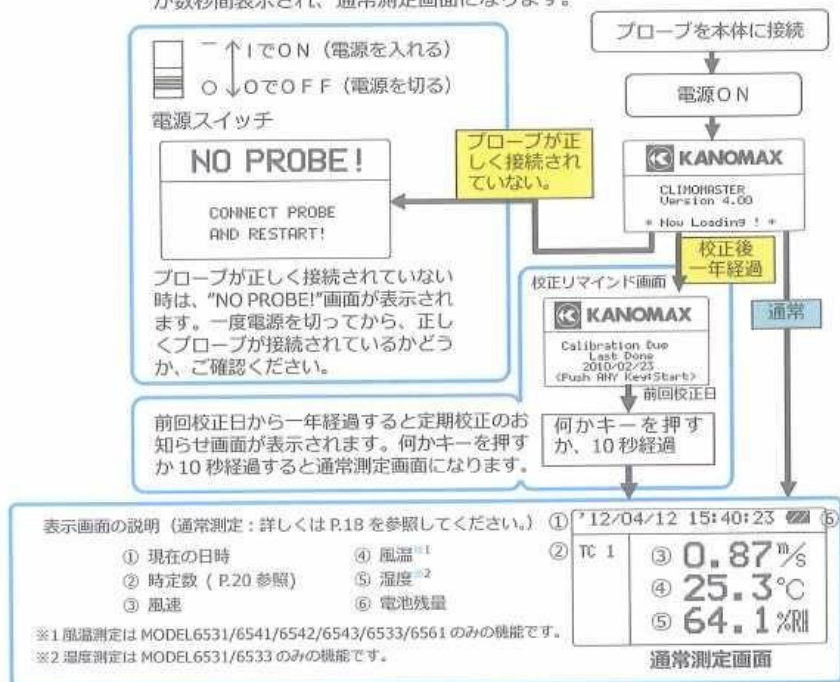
が数秒間表示され、通常測定画面になります。

プローブを本体に接続

電源ON

― I でON（電源を入れる）
O O でOFF（電源を切る）
電源スイッチ

プローブが正しく接続されていない。

NO PROBE!

CONNECT PROBE AND RESTART!

KANOMAX
CLIMOMASTER Version 4.00
* Now Loading ! *

校正後一年経過

プローブが正しく接続されていない時は、"NO PROBE!"画面が表示されます。一度電源を切ってから、正しくプローブが接続されているかどうか、ご確認ください。

校正リマインド画面

KANOMAX
Calibration Due
Last Done
2010/02/23
(Push ANY Key:Start)

前回校正日

通常

前回校正日から一年経過すると定期校正のお知らせ画面が表示されます。何かキーを押すか 10 秒経過すると通常測定画面になります。

何かキーを押すか、10 秒経過

表示画面の説明（通常測定：詳しくは P.18 を参照してください。）
① 現在の日時
② 時定数（P.20 参照）
③ 風速
④ 風温※1
⑤ 湿度※2
⑥ 電池残量
※1 風温測定は MODEL6531/6541/6542/6543/6533/6561 のみの機能です。
※2 湿度測定は MODEL6531/6533 のみの機能です。

① '12/04/12 15:40:23 ⑥
② TC 1
③ 0.87 m/s
④ 25.3 ℃
⑤ 64.1 %RH

通常測定画面